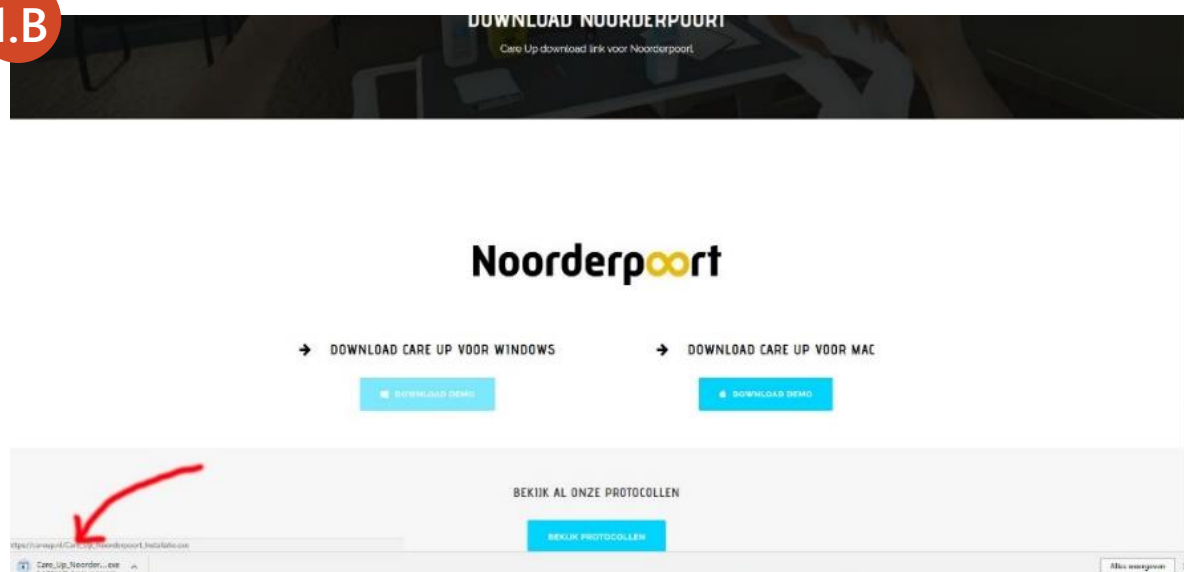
1.B

DOWNLOAD NOORDERPOORT

Care Up download link voor Noorderpoort.

Noorderpoort

→ DOWNLOAD CARE UP VOOR WINDOWS

DOWNLOAD DEMO

→ DOWNLOAD CARE UP VOOR MAC

DOWNLOAD DEMO

BEKIJK AL ONZE PROTOCOLLEN

BEKIJK PROTOCOLLEN

https://careup.nl/Care_Up_Noorderpoort_Installatie.exe

Care_Up_Noorder....exe

Alles weergeven